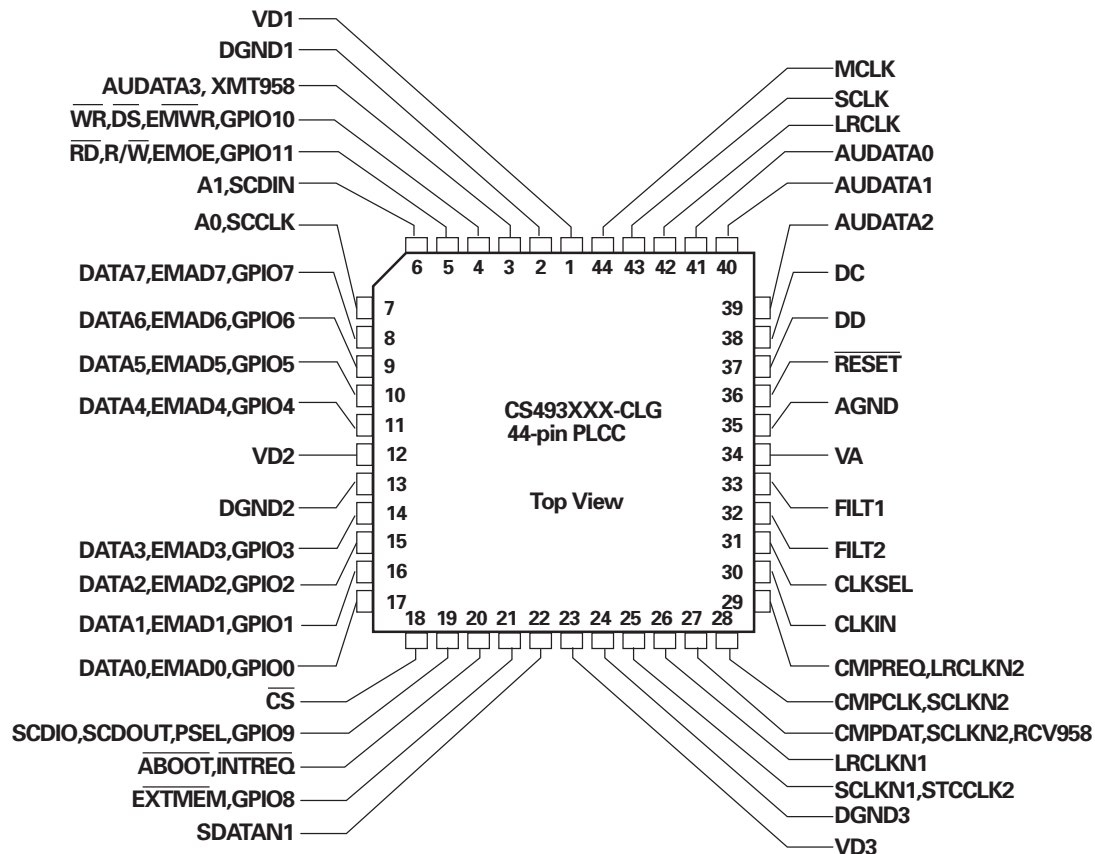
VD1
DGND1
AUDATA3, XMT958
$\overline{WR}$,$\overline{DS}$,$\overline{EMWR}$,GPIO10
$\overline{RD}$,R/$\overline{W}$,EMOE,GPIO11
A1,SCDIN
A0,SCCLK
DATA7,EMAD7,GPIO7
DATA6,EMAD6,GPIO6
DATA5,EMAD5,GPIO5
DATA4,EMAD4,GPIO4
VD2
DGND2
DATA3,EMAD3,GPIO3
DATA2,EMAD2,GPIO2
DATA1,EMAD1,GPIO1
DATA0,EMAD0,GPIO0
$\overline{CS}$
SCDIO,SCDOUT,PSEL,GPIO9
$\overline{ABOOT}$,$\overline{INTREQ}$
EXTMEM,GPIO8
SDATAN1

MCLK
SCLK
LRCLK
AUDATA0
AUDATA1
AUDATA2
DC
DD
$\overline{RESET}$
AGND
VA
FILT1
FILT2
CLKSEL
CLKIN
CMPREQ,LRCLKN2
CMPCLK,SCLKN2
CMPDAT,SCLKN2,RCV958
LRCLKN1
SCLKN1,STCCLK2
DGND3
VD3

6 5 4 3 2 1 44 43 42 41 40
7 8 9 10 11 12 13 14 15 16 17
39 38 37 36 35 34 33 32 31 30 29
18 19 20 21 22 23 24 25 26 27 28

CS493XXX-CLG
44-pin PLCC

Top View